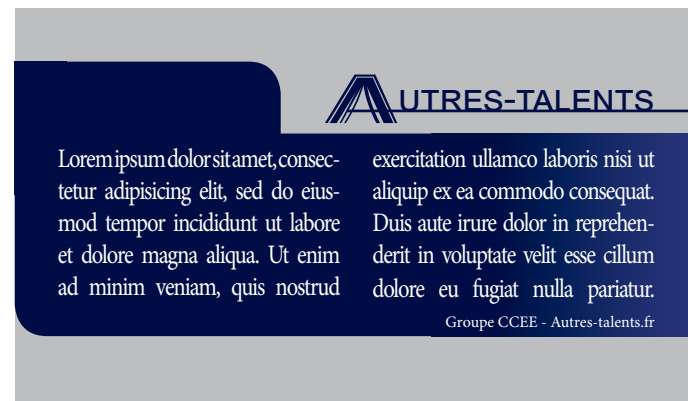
AUTRES-TALENTS

Lorem ipsum dolor sit amet, consectetur adipisicing elit, sed do eiusmod tempor incididunt ut labore et dolore magna aliqua. Ut enim ad minim veniam, quis nostrud exercitation ullamco laboris nisi ut aliquip ex ea commodo consequat. Duis aute irure dolor in reprehenderit in voluptate velit esse cillum dolore eu fugiat nulla pariatur.

Groupe CCEE - Autres-talents.fr